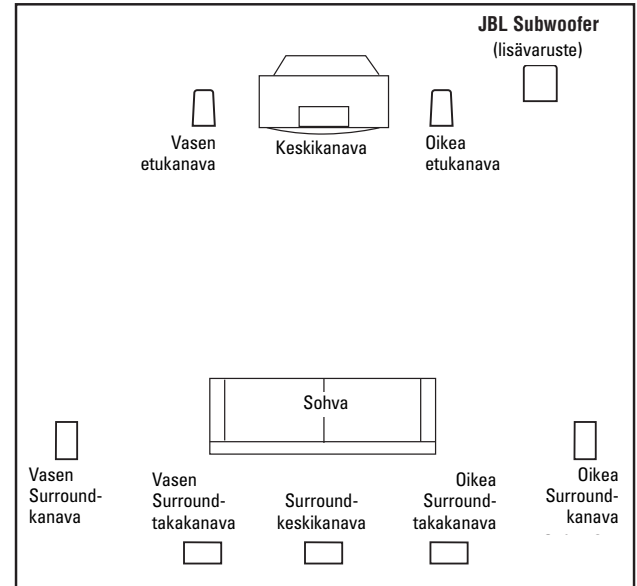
JBL Subwoofer
(lisävaruste)

Vasen etukanava

Keskikanava

Oikea etukanava

Sohva

Vasen Surround-kanava

Vasen Surround-takakanava

Surround-keskikanava

Oikea Surround-takakanava

Oikea Surround-kanava

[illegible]